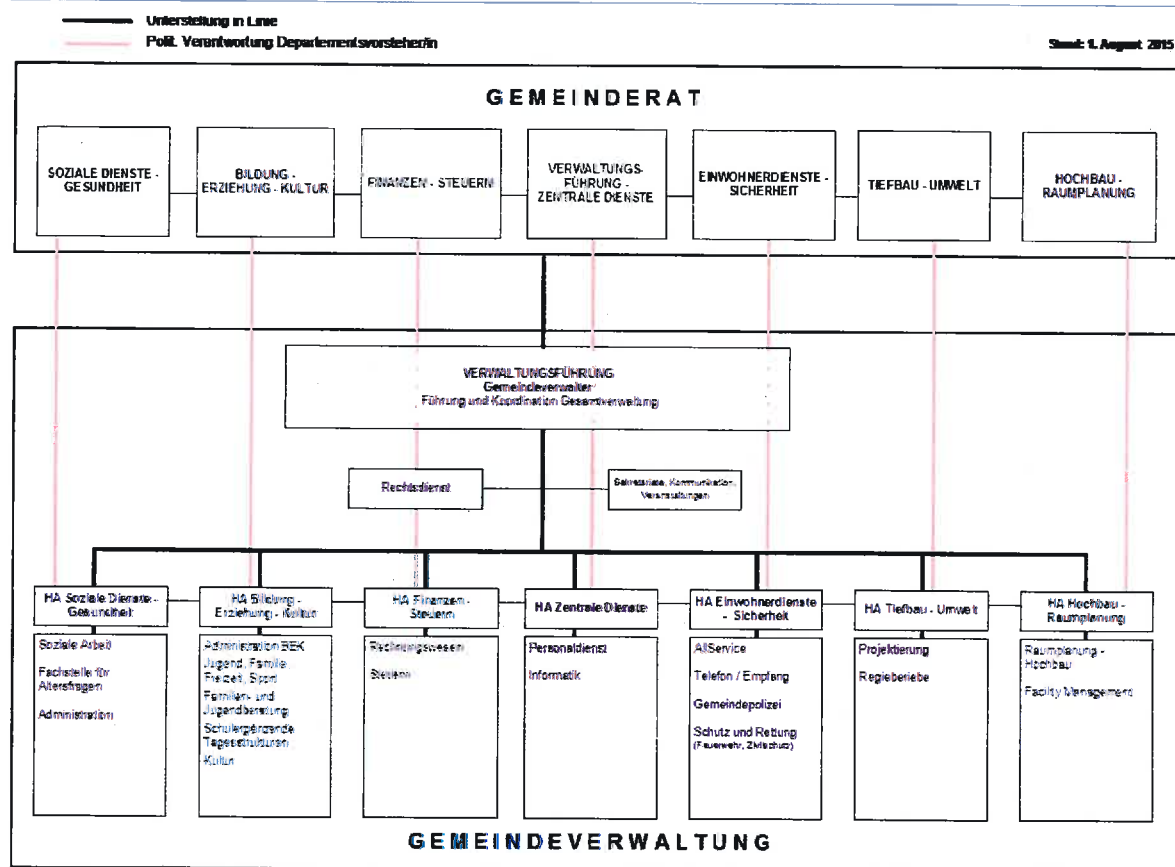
Unterstellung in Linie
Polit. Verantwortung Departementsvorsteher/in

Stand: 1. August 2015

GEMEINDERAT

SOZIALE DIENSTE - GESUNDHEIT

BILDUNG - ERZIEHUNG - KULTUR

FINANZEN - STEUERN

VERWALTUNGS-FÜHRUNG - ZENTRALE DIENSTE

EINWOHNERDIENSTE - SICHERHEIT

TIEFBAU - UMWELT

HOCHBAU - RAUMPLANUNG

VERWALTUNGSFÜHRUNG
Gemeindeverwalter
Führung und Koordination Gesamtverwaltung

Rechtsdienst

Sekretariate, Kommunikation, Veranstaltungen

HA Soziale Dienste - Gesundheit

Soziale Arbeit

Fachstelle für Altersfragen

Administration

HA Bildung - Erziehung - Kultur

Administration BEK
Jugend, Familie, Freizeit, Sport
Familien- und Jugendberatung
Schulergänzende Tagesstrukturen
Kultur

HA Finanzen - Steuern

Rechnungswesen

Steuern

HA Zentrale Dienste

Personaldienst

Informatik

HA Einwohnerdienste - Sicherheit

AllService

Telefon / Empfang

Gemeindepolizei

Schutz und Rettung
(Feuerwehr, Zivilschutz)

HA Tiefbau - Umwelt

Projektierung

Regiebetriebe

HA Hochbau - Raumplanung

Raumplanung - Hochbau

Facility Management

GEMEINDEVERWALTUNG